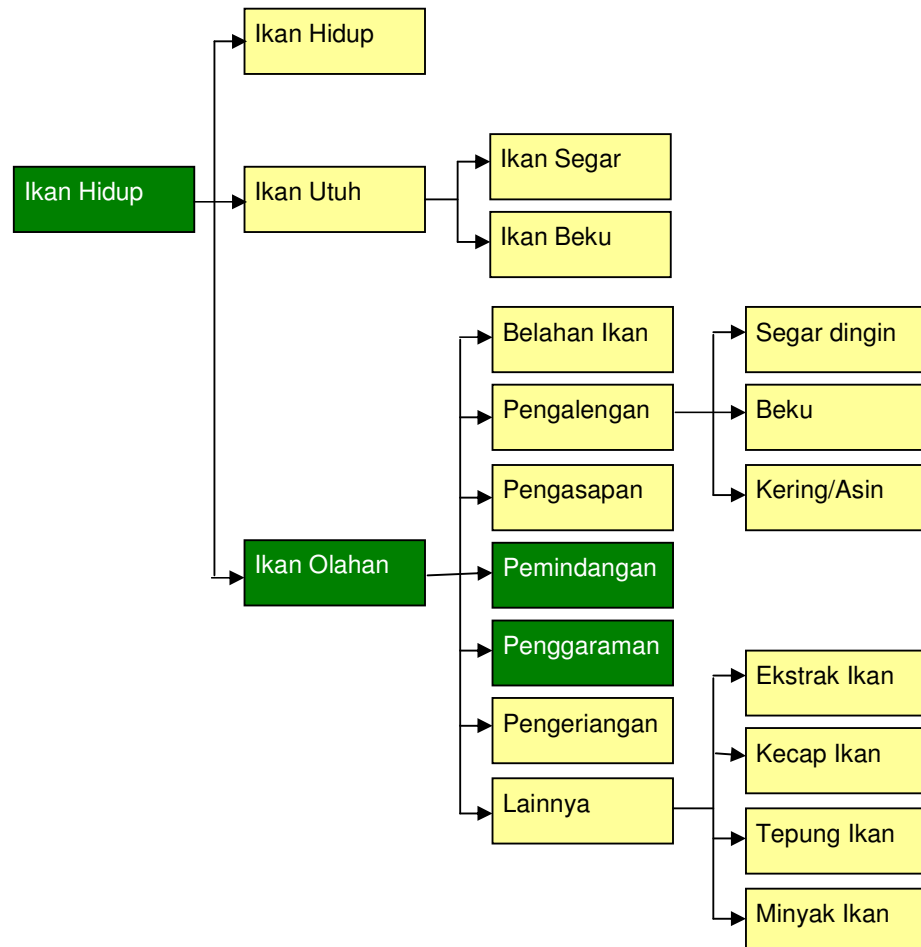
Ikan Hidup

Ikan Hidup

Ikan Utuh

Ikan Segar

Ikan Beku

Ikan Olahan

Belahan Ikan

Pengalengan

Pengasapan

Pemindangan

Penggaraman

Pengeriangan

Lainnya

Segar dingin

Beku

Kering/Asin

Ekstrak Ikan

Kecap Ikan

Tepung Ikan

Minyak Ikan